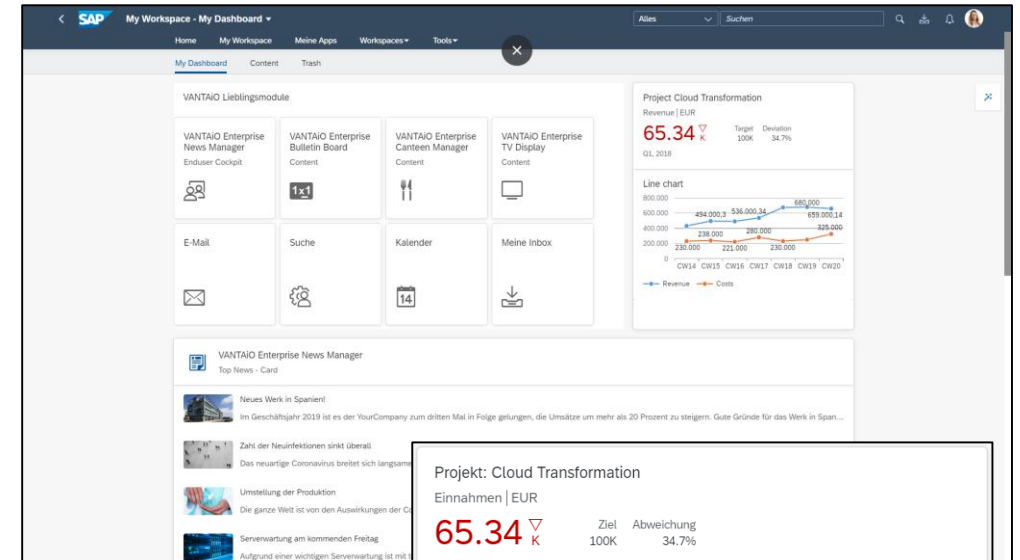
SAP My Workspace - My Dashboard ▾

Alles Suchen

Home My Workspace Meine Apps Workspaces ▾ Tools ▾

My Dashboard Content Trash

VANTAiO Lieblingsmodule

VANTAiO Enterprise News Manager
Enduser Cockpit

VANTAiO Enterprise Bulletin Board
Content

VANTAiO Enterprise Canteen Manager
Content

VANTAiO Enterprise TV Display
Content

E-Mail

Suche

Kalender

14

Meine Inbox

Project Cloud Transformation
Revenue | EUR
65.34 K
Target 100K
Deviation 34.7%
Q1, 2018

Line chart
800.000
600.000
400.000
200.000
0
494.000,3 536.000,34 680,000 659.000,14 238.000 280.000 325.000 230.000 221.000 230.000
CW14 CW15 CW16 CW17 CW18 CW19 CW20
Revenue Costs

VANTAiO Enterprise News Manager
Top News - Card

Neues Werk in Spanien!
Im Geschäftsjahr 2019 ist es der YourCompany zum dritten Mal in Folge gelungen, die Umsätze um mehr als 20 Prozent zu steigern. Gute Gründe für das Werk in Span...

Zahl der Neuinfektionen sinkt überall
Das neuartige Coronavirus breitet sich langsame

Umstellung der Produktion
Die ganze Welt ist von den Auswirkungen der Co

Serverwartung am kommenden Freitag
Aufgrund einer wichtigen Serverwartung ist mit t

Projekt: Cloud Transformation
Einnahmen | EUR
65.34 K
Ziel 100K
Abweichung 34.7%